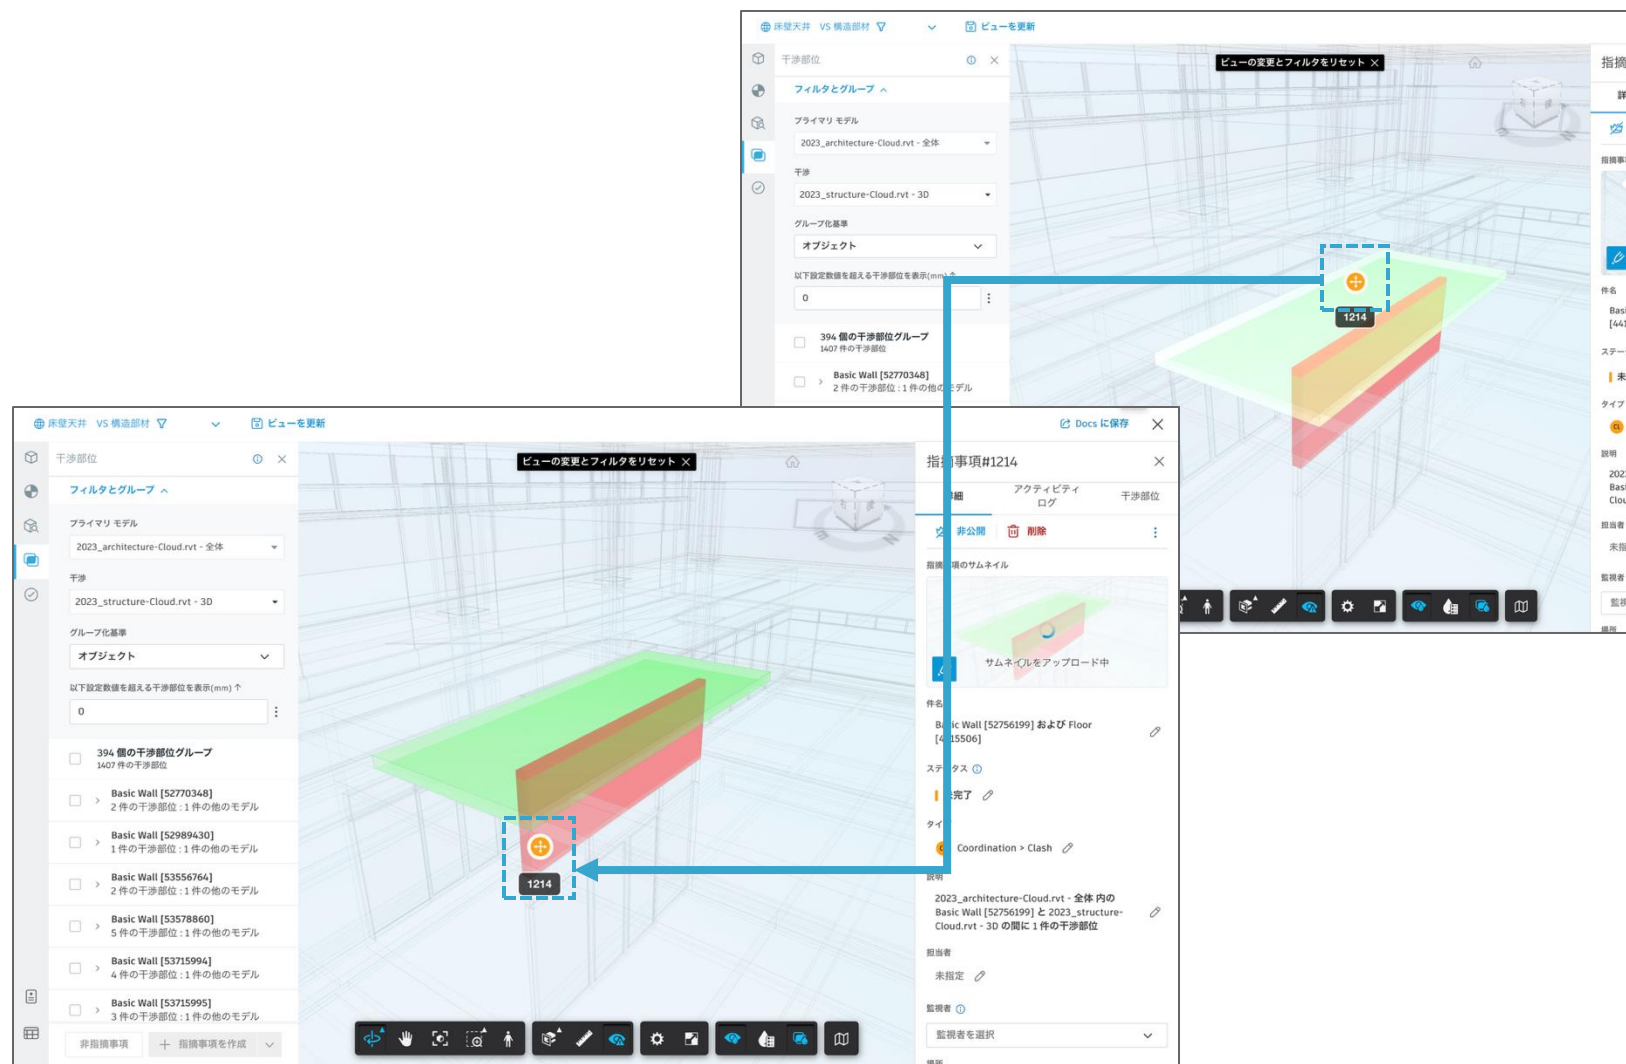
床壁天井 VS 構造部材
ビューを更新
干渉部位
ビューの変更とフィルタをリセット
フィルタとグループ
プライマリ モデル
2023_architecture-Cloud.rvt - 全体
干渉
2023_structure-Cloud.rvt - 3D
グループ化基準
オブジェクト
以下設定数値を超える干渉部位を表示(mm)
0
394 個の干渉部位グループ
1407 件の干渉部位
Basic Wall [52770348]
2 件の干渉部位 : 1 件の他のモデル
1214
指摘
詳
件名
Basi
[44
ステー
未
タイプ
説明
202
Basi
Clou
担当者
未指
監視者
監視

床壁天井 VS 構造部材
ビューを更新
Docs に保存
干渉部位
ビューの変更とフィルタをリセット
フィルタとグループ
プライマリ モデル
2023_architecture-Cloud.rvt - 全体
干渉
2023_structure-Cloud.rvt - 3D
グループ化基準
オブジェクト
以下設定数値を超える干渉部位を表示(mm)
0
394 個の干渉部位グループ
1407 件の干渉部位
Basic Wall [52770348]
2 件の干渉部位 : 1 件の他のモデル
Basic Wall [52989430]
1 件の干渉部位 : 1 件の他のモデル
Basic Wall [53556764]
2 件の干渉部位 : 1 件の他のモデル
Basic Wall [53578860]
5 件の干渉部位 : 1 件の他のモデル
Basic Wall [53715994]
4 件の干渉部位 : 1 件の他のモデル
Basic Wall [53715995]
3 件の干渉部位 : 1 件の他のモデル
非指摘事項
指摘事項を作成
1214
指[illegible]事項#1214
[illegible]細
アクティビティログ
干渉部位
非公開
削除
指摘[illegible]項のサムネイル
サムネイルをアップロード中
件名
B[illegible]ic Wall [52756199] および Floor [4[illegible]15506]
ステ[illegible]タス
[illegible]完了
タイ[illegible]
Coordination > Clash
説明
2023_architecture-Cloud.rvt - 全体 内の Basic Wall [52756199] と 2023_structure-Cloud.rvt - 3D の間に 1 件の干渉部位
担当者
未指定
監視者
監視者を選択
場所